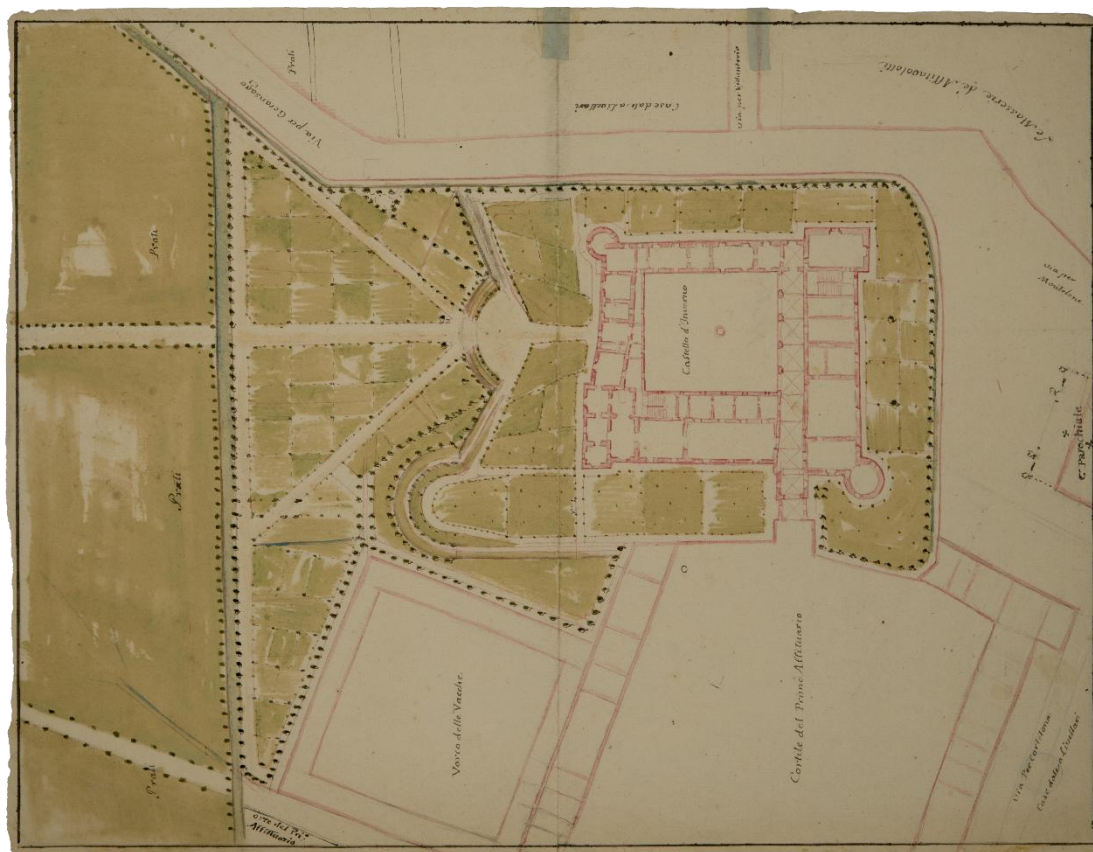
S. Maserie de Mirandola

Case date a Livellari

Via per Gramsago

Prati

Via per Valentaria

Prati

Prati

Castello d'Inverno

Via per Montalone

C. Parchiale

Prati

Vasca delle Vacche

Cortile del Primo Affittuario

Via Per Corsiana

Case date a Livellari

Orto del Pr. Affittuario

Prati